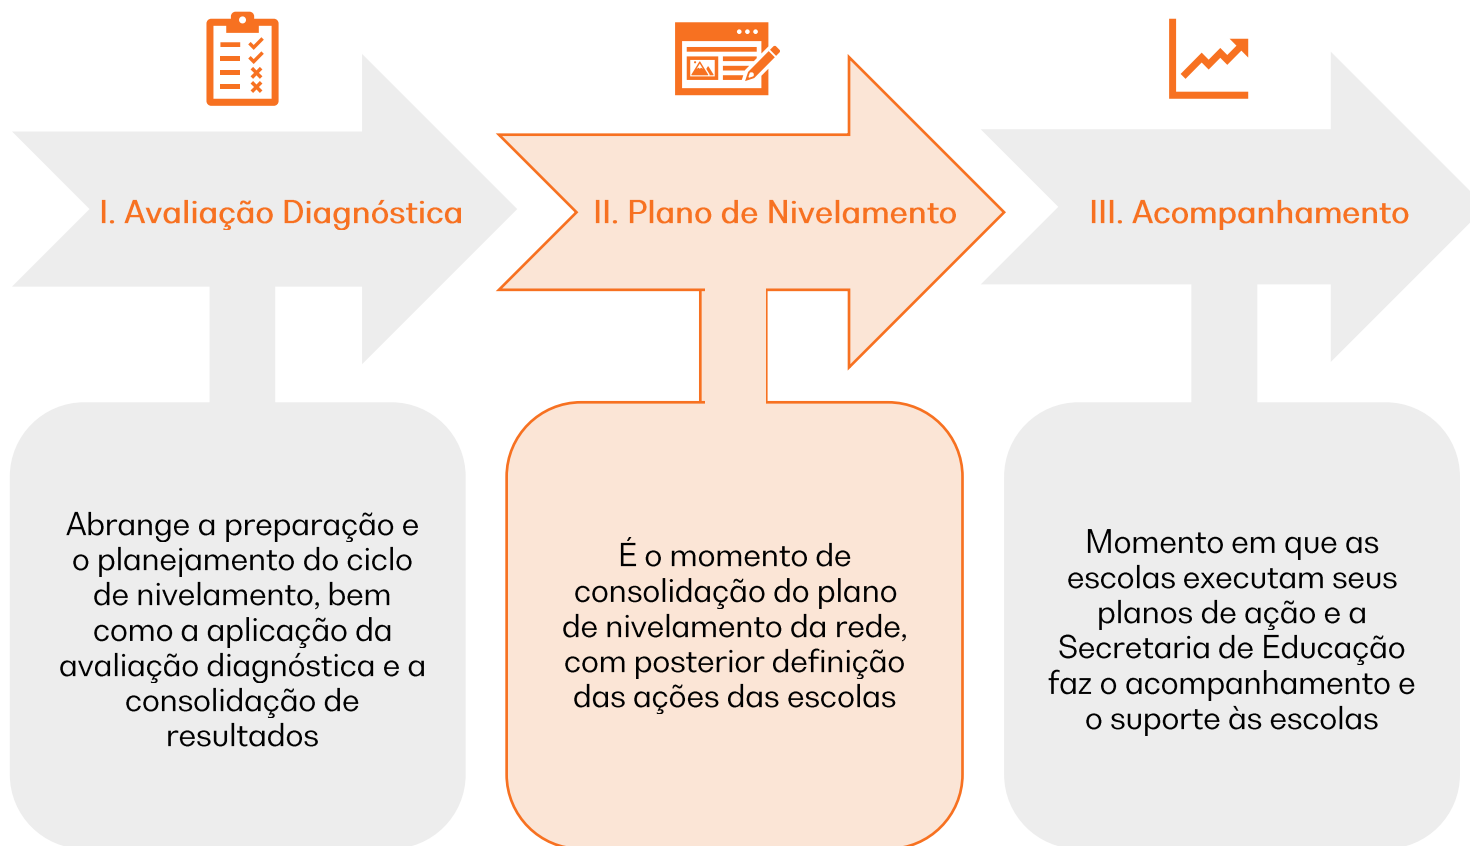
I. Avaliação Diagnóstica

II. Plano de Nivelamento

III. Acompanhamento

Abrange a preparação e o planejamento do ciclo de nivelamento, bem como a aplicação da avaliação diagnóstica e a consolidação de resultados

É o momento de consolidação do plano de nivelamento da rede, com posterior definição das ações das escolas

Momento em que as escolas executam seus planos de ação e a Secretaria de Educação faz o acompanhamento e o suporte às escolas